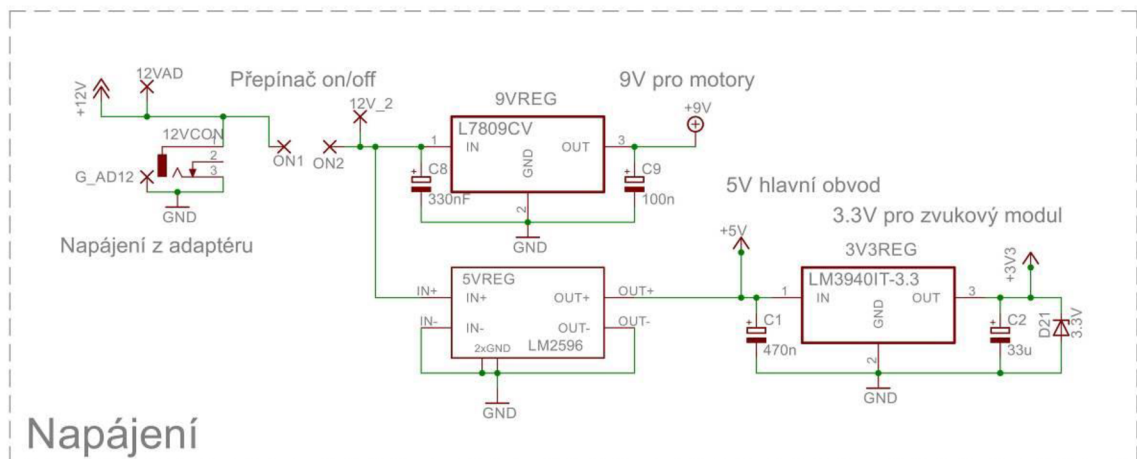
+12V
12VAD
Přepínač on/off
12V_2
9VREG
9V pro motory
+9V
L7809CV
1
IN
OUT
3
GND
12VCON
1
2
3
ON1
ON2
C8
C9
G_AD12
GND
330nF
2
100n
5V hlavní obvod
3.3V pro zvukový modul
GND
Napájení z adaptéru
+5V
3V3REG
+3V3
5VREG
LM3940IT-3.3
IN+
IN+
OUT+
OUT+
1
IN
OUT
3
GND
C1
C2
D21
3.3V
IN-
IN-
OUT-
OUT-
2xGND
LM2596
470n
33u
2
GND
GND
Napájení